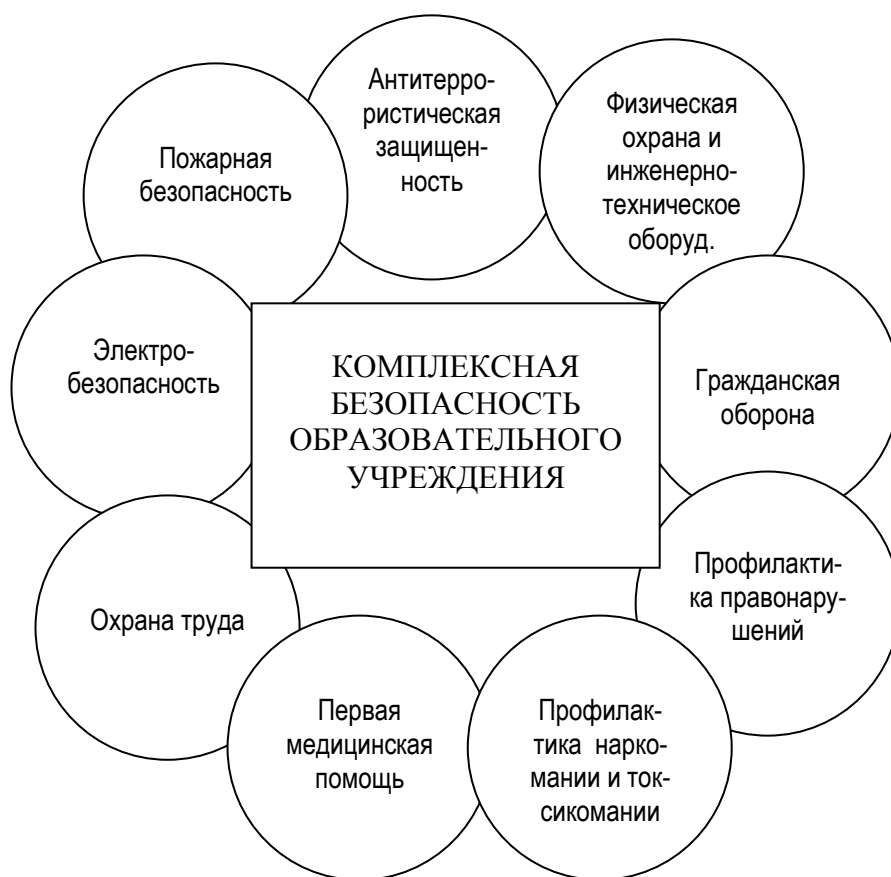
Антитеррористическая защищенность

Пожарная безопасность

Физическая охрана и инженерно-техническое оборуд.

Электробезопасность

КОМПЛЕКСНАЯ БЕЗОПАСНОСТЬ ОБРАЗОВАТЕЛЬНОГО УЧРЕЖДЕНИЯ

Гражданская оборона

Профилактика правонарушений

Охрана труда

Первая медицинская помощь

Профилактика наркомании и токсикомании